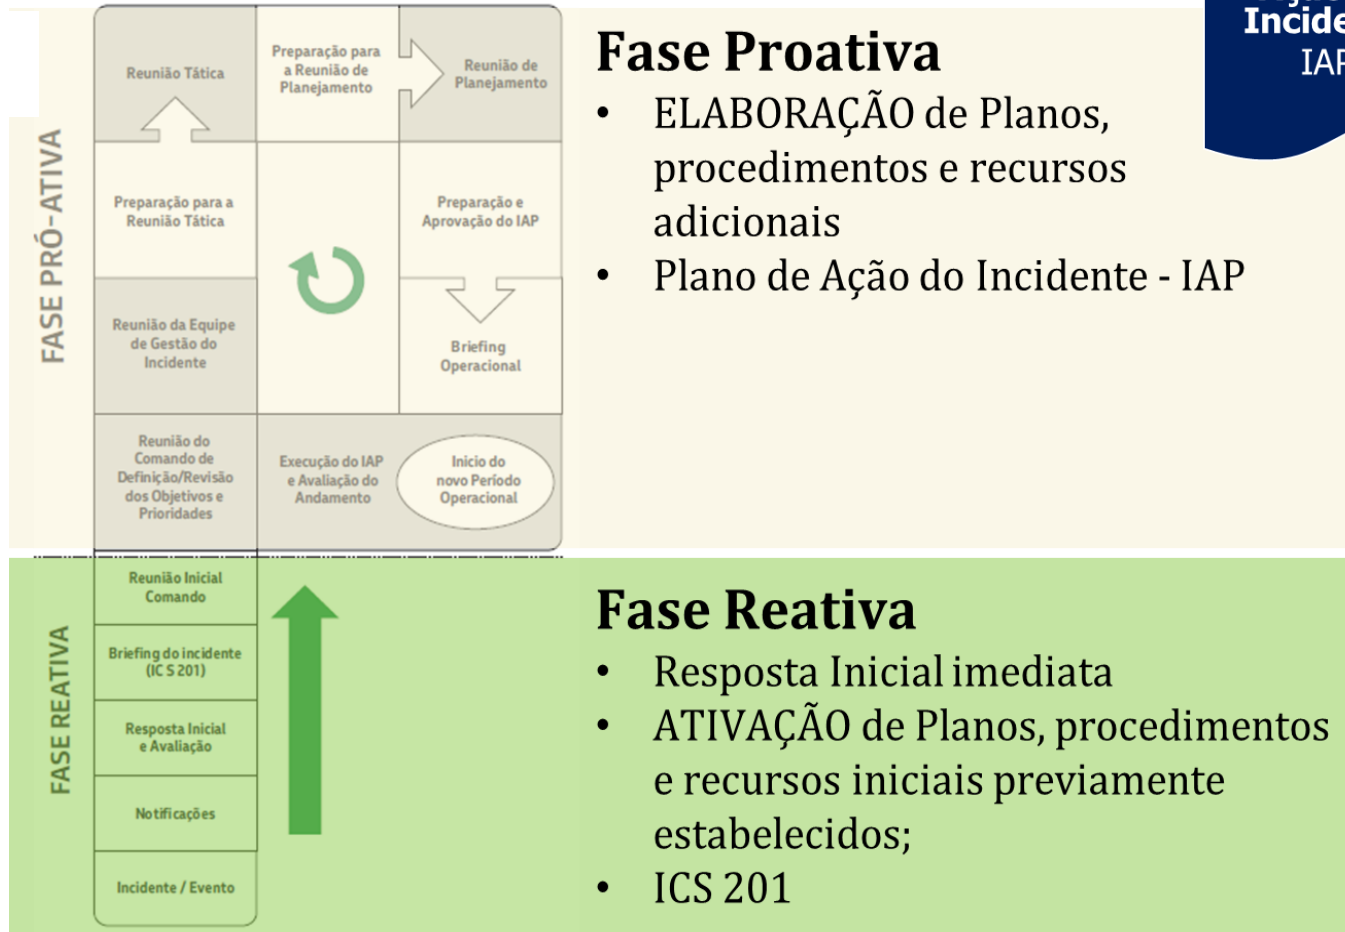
FASE PRÓ-ATIVA

Reunião Tática

Preparação para a Reunião de Planejamento

Reunião de Planejamento

Preparação para a Reunião Tática

Preparação e Aprovação do IAP

Reunião da Equipe de Gestão do Incidente

Briefing Operacional

Reunião do Comando de Definição/Revisão dos Objetivos e Prioridades

Execução do IAP e Avaliação do Andamento

Inicio do novo Período Operacional

FASE REATIVA

Reunião Inicial Comando

Briefing do incidente (IC S 201)

Resposta Inicial e Avaliação

Notificações

Incidente / Evento

Incide
IAP

Fase Proativa

- ELABORAÇÃO de Planos, procedimentos e recursos adicionais
- Plano de Ação do Incidente - IAP

Fase Reativa

- Resposta Inicial imediata
- ATIVAÇÃO de Planos, procedimentos e recursos iniciais previamente estabelecidos;
- ICS 201